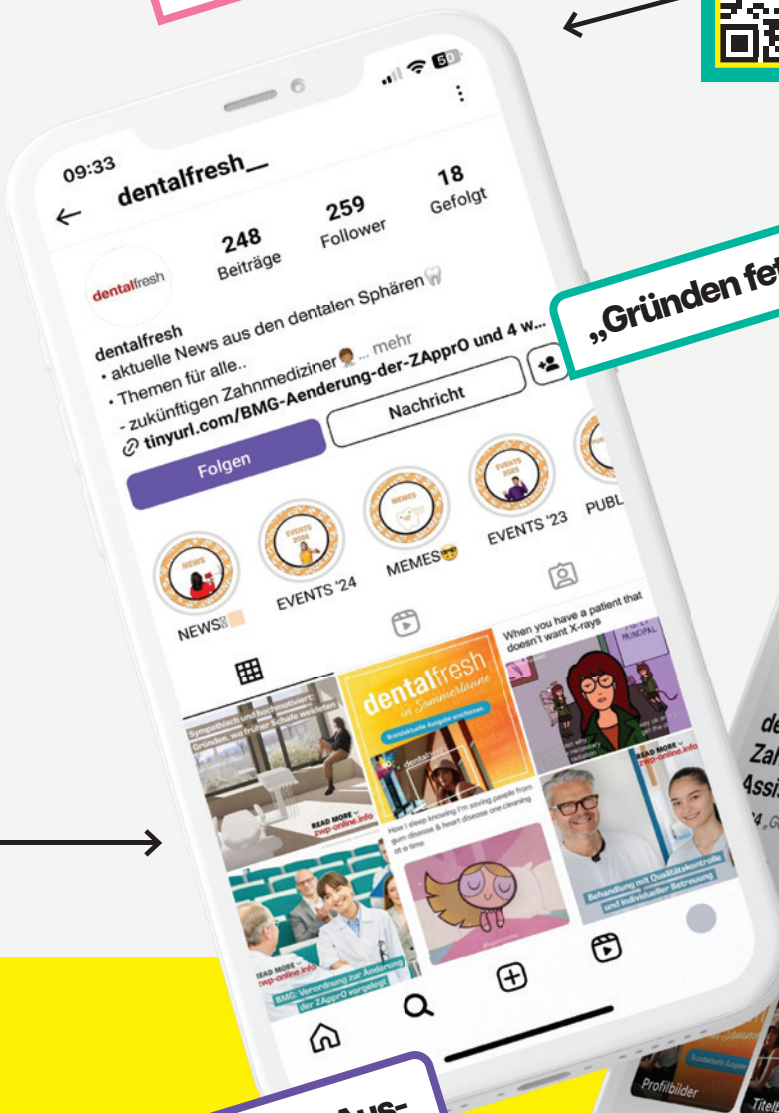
09:33

dentalfresh__

248 Beiträge

259 Follower

18 Gefolgt

dentalfresh

dentalfresh

• aktuelle News aus den dentalen Sphären

• Themen für alle..

- zukünftigen Zahnmediziner ... mehr

tinyurl.com/BMG-Aenderung-der-ZApprO und 4 w...

Folgen

Nachricht

NEWS

EVENTS '24

MEMES

EVENTS '23

PUBL

Sympathisch und hochmotiviert: Gründen, wo früher Schafe weideten

READ MORE zwp-online.info

dentalfresh in Sommerlaune

Brandaktuelle Ausgabe erschienen

When you have a patient that doesn't want X-rays

How I sleep knowing I'm saving people from gum disease & heart disease one cleaning at a time

READ MORE zwp-online.info

Behandlung mit Qualitätskontrolle und individueller Betreuung

READ MORE zwp-online.info

BMG: Verordnung zur Änderung der ZApprO vorgelegt

„Gründen fe

Aus-

de

Zah

Assi

Profilbilder

Titel